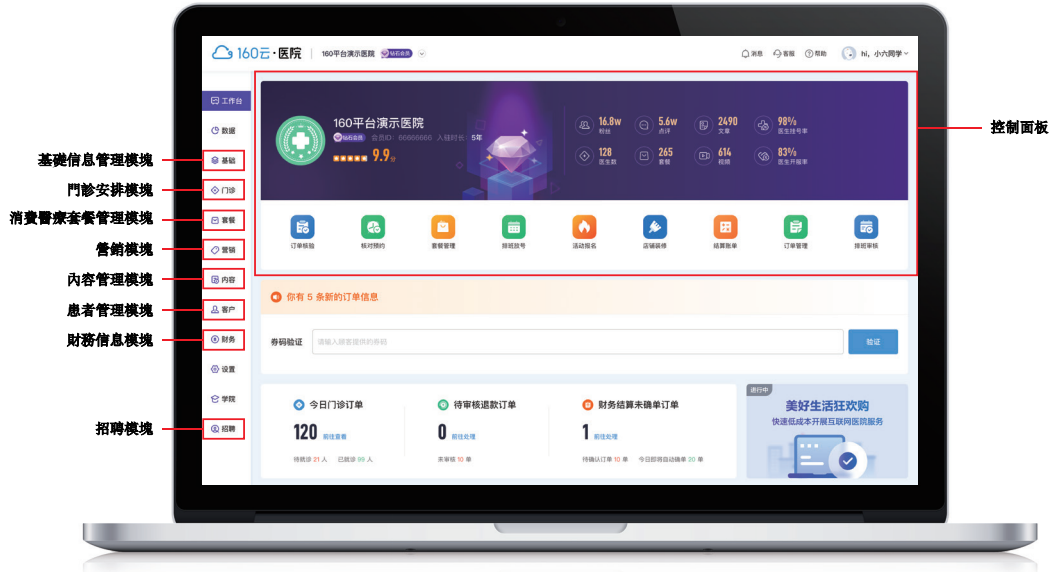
160云·医院 | 160平台演示医院 钻石会员

消息 客服 帮助 hi，小六同学

工作台
数据
基础
门诊
套餐
营销
内容
客户
财务
设置
学院
招聘

基礎信息管理模塊
門診安排模塊
消費醫療套餐管理模塊
營銷模塊
內容管理模塊
患者管理模塊
財務信息模塊
招聘模塊

控制面板

160平台演示医院
钻石会员 会员ID 66666666 入驻时长 5年
9.9分

16.8w 粉丝
5.6w 点评
2490 文章
98% 医生挂号率
128 医生数
265 套餐
614 视频
83% 医生开服率

订单核验 核对预约 套餐管理 排班放号 活动报名 店铺装修 结算账单 订单管理 排班审核

你有 5 条新的订单信息

券码验证 请输入顾客提供的券码 验证

今日门诊订单
120 前往查看
待就诊 21 人 已就诊 99 人

待审核退款订单
0 前往处理
未审核 10 单

财务结算未确单订单
1 前往处理
待确认订单 10 单 今日即将自动确单 20 单

进行中
美好生活狂欢购
快速低成本开展互联网医院服务